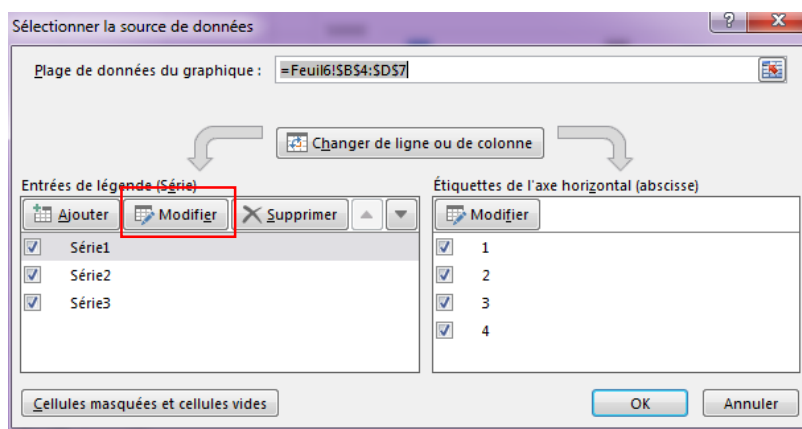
Sélectionner la source de données

?

X

Plage de données du graphique : =Feuil6!$B$4:$D$7

Changer de ligne ou de colonne

Entrées de légende (Série)

Ajouter

Modifier

Supprimer

Série1

Série2

Série3

Étiquettes de l'axe horizontal (abscisse)

Modifier

1

2

3

4

Cellules masquées et cellules vides

OK

Annuler